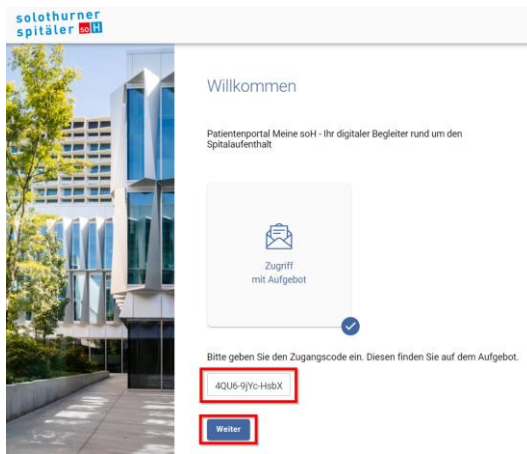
solothurner
spitäler soH

Willkommen

Patientenportal Meine soH - Ihr digitaler Begleiter rund um den Spitalaufenthalt

Zugriff
mit Aufgebot

Bitte geben Sie den Zugangscode ein. Diesen finden Sie auf dem Aufgebot.

4QU6-9jYc-HsbX

Weiter